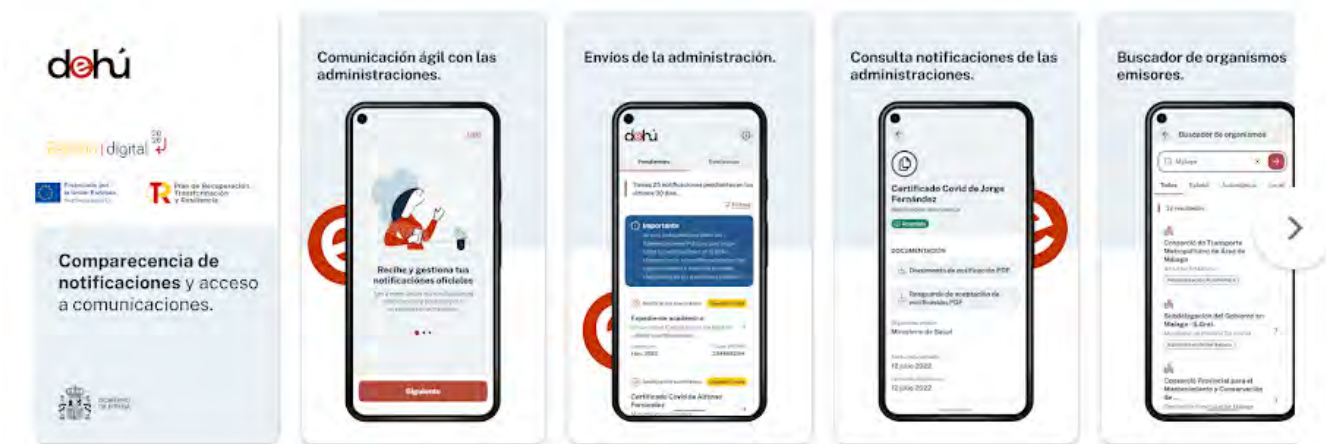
dehú

España | digital

Financiado por la Unión Europea NextGenerationEU

Plan de Recuperación, Transformación y Resiliencia

Comparecencia de notificaciones y acceso a comunicaciones.

GOBIERNO DE ESPAÑA

Comunicación ágil con las administraciones.

Reciba y gestiona tus notificaciones oficiales

Siguiente

Envíos de la administración.

dehú

Pendientes

Realizadas

Tienes 25 notificaciones pendientes en los últimos 30 días

Importante

Expediente académico

Certificado Covid de Alfonso Fernández

Consulta notificaciones de las administraciones.

Certificado Covid de Jorge Fernández

DOCUMENTACIÓN

Documento de notificación PDF

Resguardo de aceptación de notificación PDF

Ministerio de Salud

12 julio 2022

12 julio 2022

Buscador de organismos emisores.

Buscador de organismos

Málaga

Todos

Estatal

Autonómica

Local

Consorcio de Transporte Metropolitano del Área de Málaga

Subdelegación del Gobierno en Málaga - (L.Gral).

Consorcio Provincial para el Mantenimiento y Conservación de ...